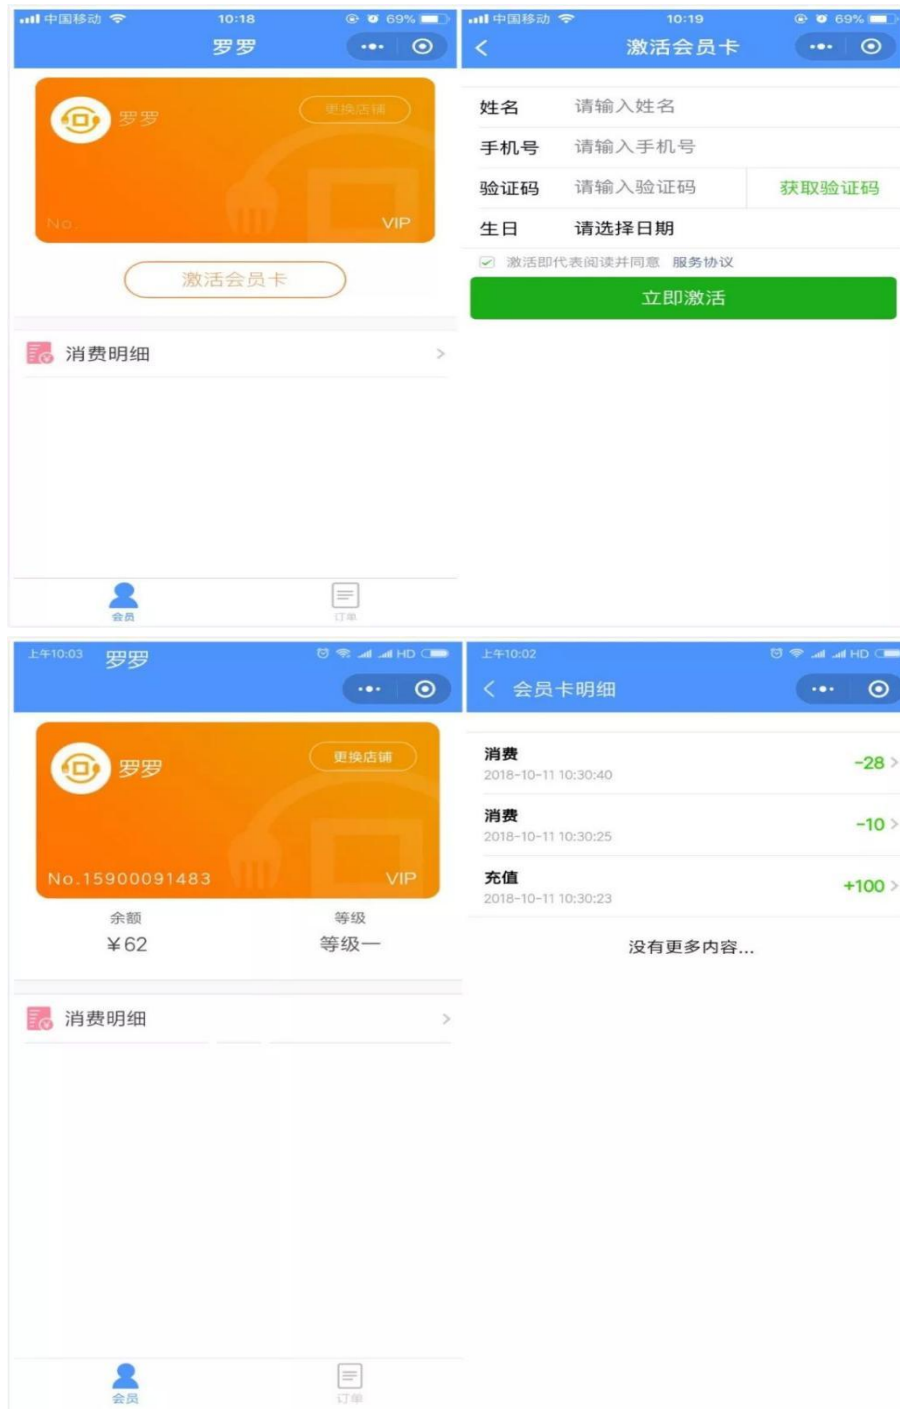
中国移动 10:18 69%
罗罗

罗罗
更换店铺
No
VIP

激活会员卡

消费明细

会员
订单

中国移动 10:19 69%
激活会员卡

姓名 请输入姓名
手机号 请输入手机号
验证码 请输入验证码 获取验证码
生日 请选择日期

激活即代表阅读并同意 服务协议

立即激活

上午10:03 罗罗 HD

罗罗
更换店铺
No.15900091483
VIP

余额
¥62
等级
等级一

消费明细

会员
订单

上午10:02 HD
会员卡明细

消费
2018-10-11 10:30:40
-28

消费
2018-10-11 10:30:25
-10

充值
2018-10-11 10:30:23
+100

没有更多内容...